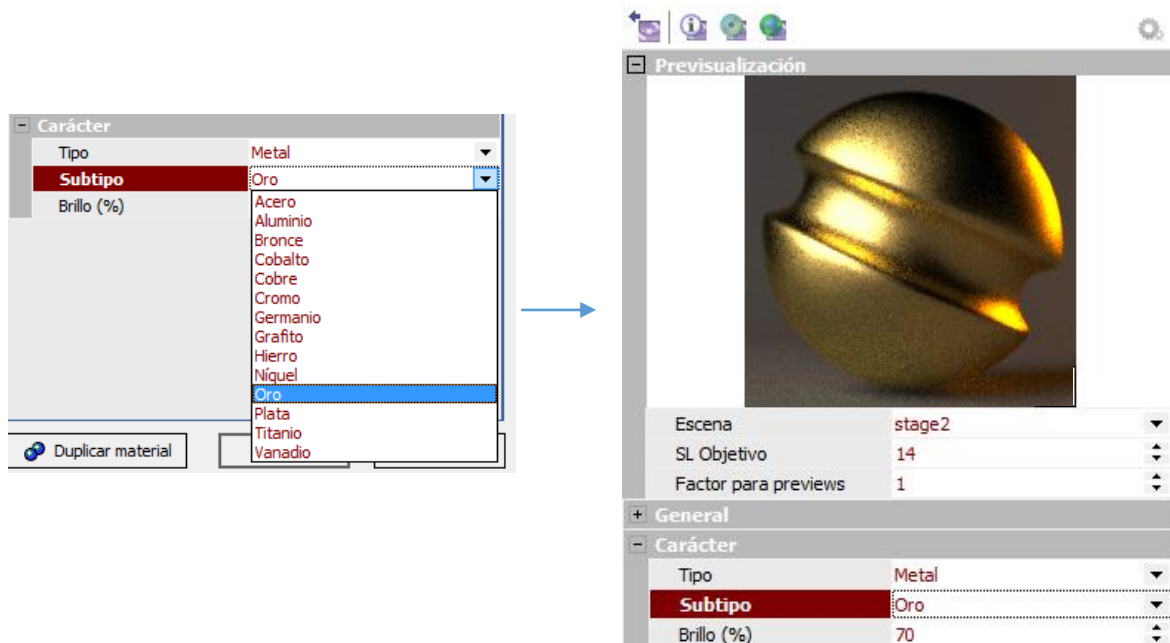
Carácter
Tipo | Metal
Subtipo | Oro
Brillo (%)

Acero
Aluminio
Bronce
Cobalto
Cobre
Cromo
Germanio
Grafito
Hierro
Níquel
Oro
Plata
Titanio
Vanadio

Duplicar material

Previsualización

Escena | stage2
SL Objetivo | 14
Factor para previews | 1

General

Carácter
Tipo | Metal
Subtipo | Oro
Brillo (%) | 70